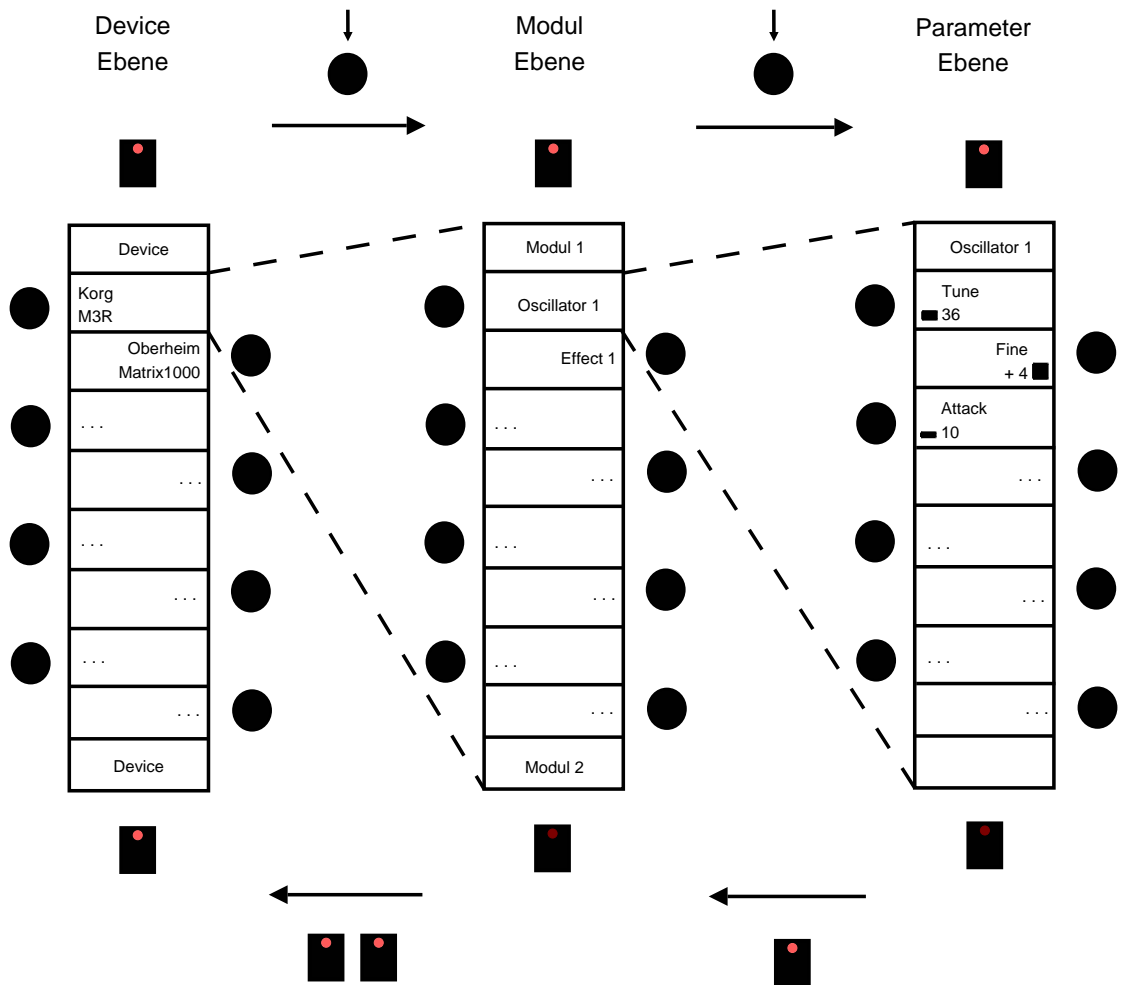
Device Ebene

Modul Ebene

Parameter Ebene

Device

Korg M3R

Oberheim Matrix1000

...

...

...

...

...

...

Device

Modul 1

Oscillator 1

Effect 1

...

...

...

...

...

...

Modul 2

Oscillator 1

Tune 36

Fine + 4

Attack 10

...

...

...

...

...

...